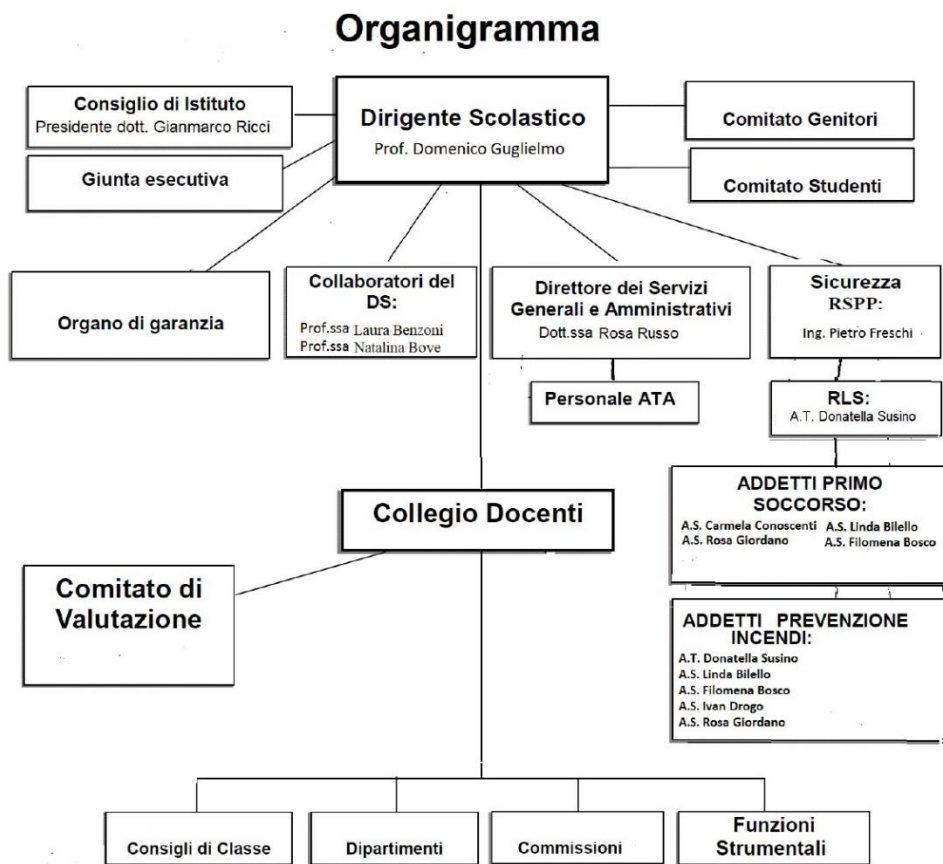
Organigramma

Consiglio di Istituto
Presidente dott. Gianmarco Ricci

Giunta esecutiva

Dirigente Scolastico
Prof. Domenico Guglielmo

Comitato Genitori

Comitato Studenti

Organo di garanzia

Collaboratori del DS:
Prof.ssa Laura Benzoni
Prof.ssa Natalina Bove

Direttore dei Servizi Generali e Amministrativi
Dott.ssa Rosa Russo

Personale ATA

Sicurezza
RSPP:
Ing. Pietro Freschi

RLS:
A.T. Donatella Susino

ADDETTI PRIMO SOCCORSO:
A.S. Carmela Conoscenti A.S. Linda Bilello
A.S. Rosa Giordano A.S. Filomena Bosco

Collegio Docenti

Comitato di Valutazione

ADDETTI PREVENZIONE INCENDI:
A.T. Donatella Susino
A.S. Linda Bilello
A.S. Filomena Bosco
A.S. Ivan Drogo
A.S. Rosa Giordano

Consigli di Classe

Dipartimenti

Commissioni

Funzioni Strumentali